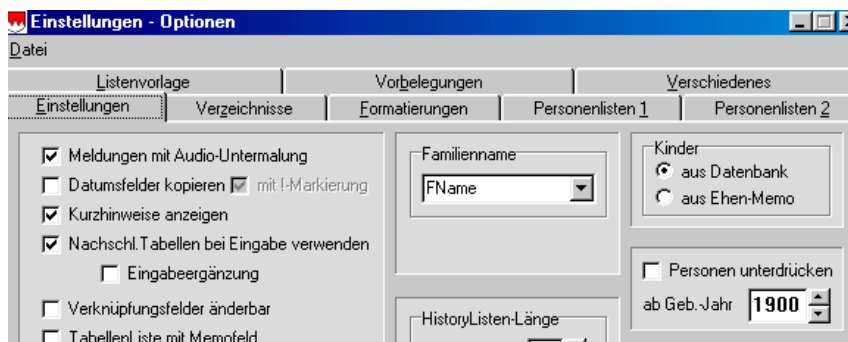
Einstellungen - Optionen

Datei

Listenvorlage | Vorbelegungen | Verschiedenes

Einstellungen | Verzeichnisse | Formatierungen | Personenlisten 1 | Personenlisten 2

☑ Meldungen mit Audio-Untermalung
☐ Datumsfelder kopieren ☑ mit !-Markierung
☑ Kurzhinweise anzeigen
☑ Nachschl.Tabellen bei Eingabe verwenden
☐ Eingabeergänzung
☐ Verknüpfungsfelder änderbar
☐ TabellenListe mit Memofeld

Familienname
FName

HistoryListen-Länge

Kinder
◉ aus Datenbank
○ aus Ehen-Memo

☐ Personen unterdrücken
ab Geb.Jahr 1900